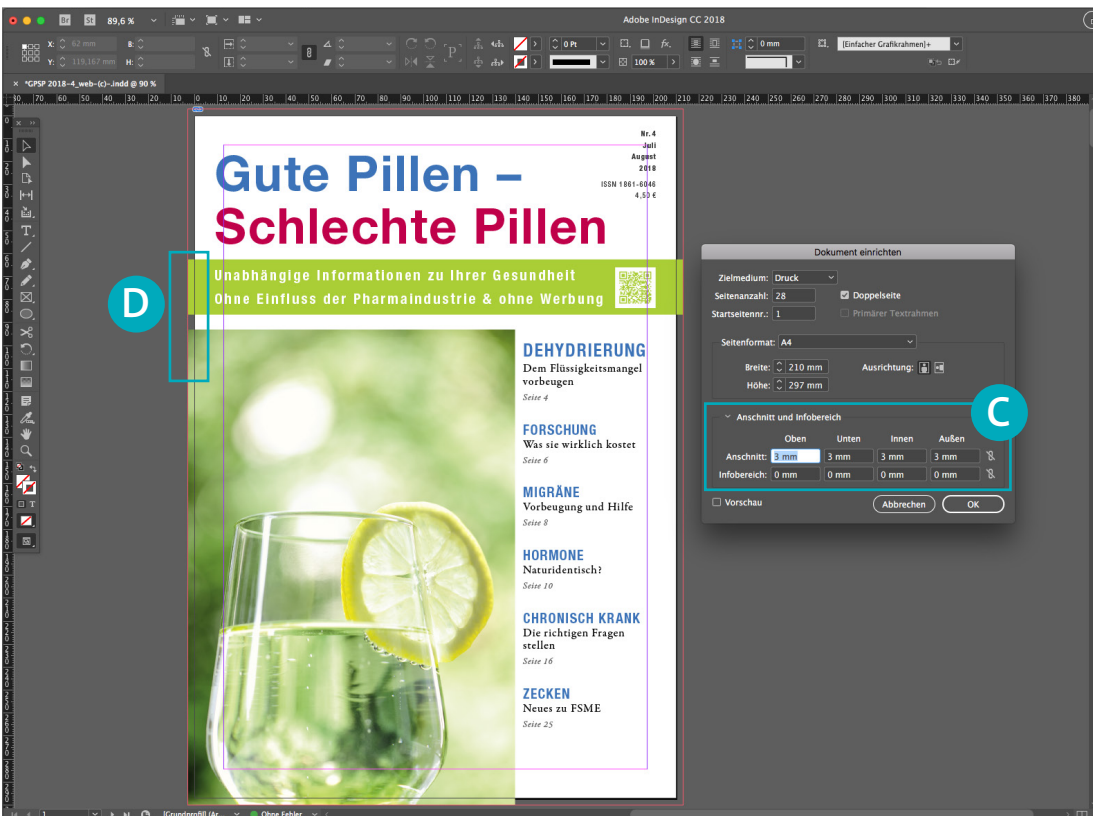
Br St 89,6 %

Adobe InDesign CC 2018

X: 62 mm B:
Y: 119,167 mm H:

0 Pt
100 %
0 mm
[Einfacher Grafikrahmen]+

× *GPSP 2018-4_web-(c)-.indd @ 90 %

Nr. 4
Juli
August
2018
ISSN 1861-6046
4,50 €

Gute Pillen –
Schlechte Pillen

Unabhängige Informationen zu Ihrer Gesundheit
Ohne Einfluss der Pharmaindustrie & ohne Werbung

D

DEHYDRIERUNG
Dem Flüssigkeitsmangel vorbeugen
Seite 4

FORSCHUNG
Was sie wirklich kostet
Seite 6

MIGRÄNE
Vorbeugung und Hilfe
Seite 8

HORMONE
Naturidentisch?
Seite 10

CHRONISCH KRANK
Die richtigen Fragen stellen
Seite 16

ZECKEN
Neues zu FSME
Seite 25

Dokument einrichten
Zielmedium: Druck
Seitenanzahl: 28
Doppelseite
Startseitennr.: 1
Primärer Textrahmen
Seitenformat: A4
Breite: 210 mm
Höhe: 297 mm
Ausrichtung:
Anschnitt und Infobereich
C
| | Oben | Unten | Innen | Außen |
|---|---|---|---|---|
| Anschnitt: | 3 mm | 3 mm | 3 mm | 3 mm |
| Infobereich: | 0 mm | 0 mm | 0 mm | 0 mm |
Vorschau
Abbrechen
OK

1
[Grundprofil] (Ar...
Ohne Fehler